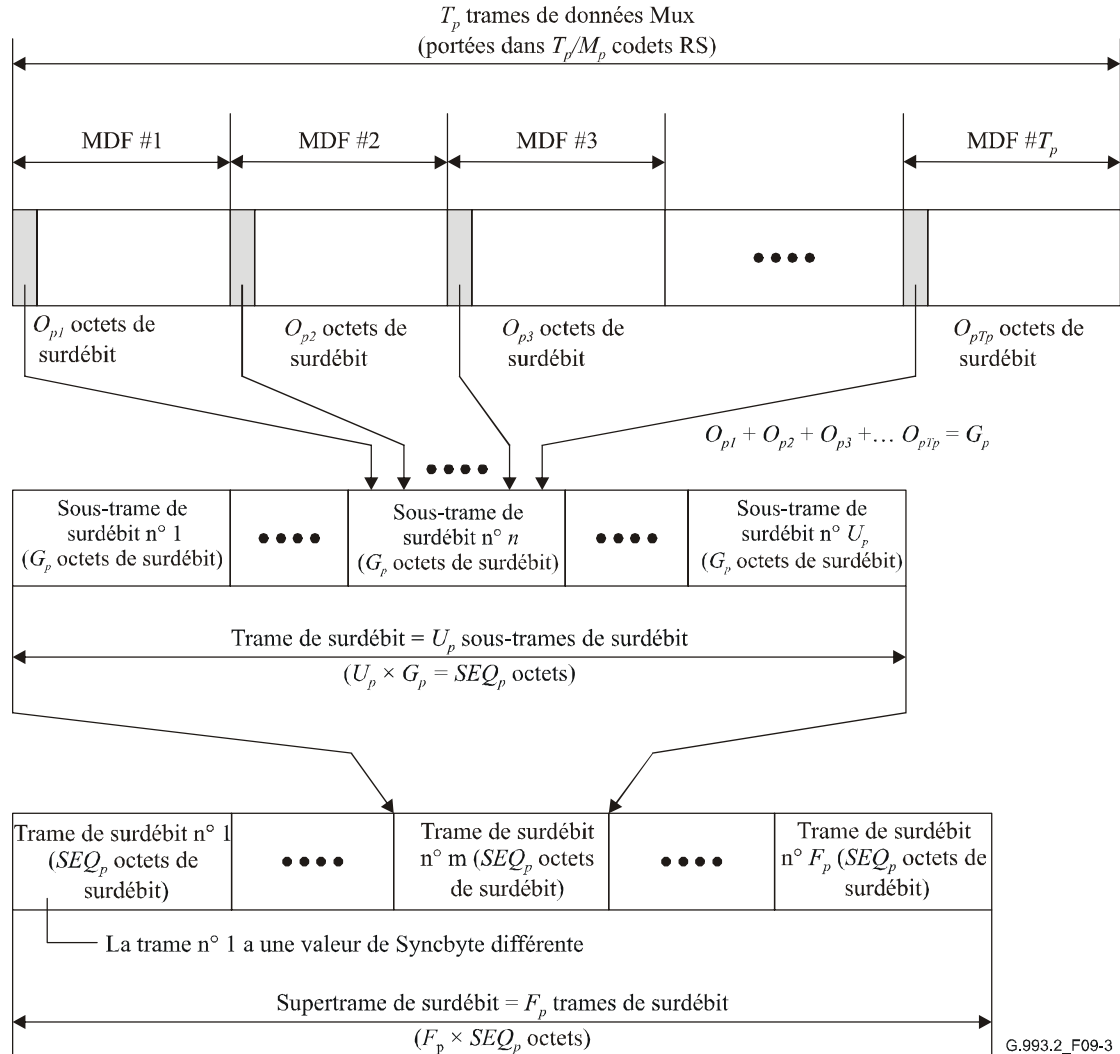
$T_p$ trames de données Mux
(portées dans $T_p/M_p$ codets RS)

MDF #1

MDF #2

MDF #3

MDF #$T_p$

••••

$O_{p1}$ octets de surdébit

$O_{p2}$ octets de surdébit

$O_{p3}$ octets de surdébit

$O_{pTp}$ octets de surdébit

$O_{p1} + O_{p2} + O_{p3} +\ldots O_{pTp} = G_p$

••••

Sous-trame de surdébit n° 1 ($G_p$ octets de surdébit)

••••

Sous-trame de surdébit n° $n$ ($G_p$ octets de surdébit)

••••

Sous-trame de surdébit n° $U_p$ ($G_p$ octets de surdébit)

Trame de surdébit = $U_p$ sous-trames de surdébit
($U_p \times G_p = SEQ_p$ octets)

Trame de surdébit n° 1 ($SEQ_p$ octets de surdébit)

••••

Trame de surdébit n° m ($SEQ_p$ octets de surdébit)

••••

Trame de surdébit n° $F_p$ ($SEQ_p$ octets de surdébit)

La trame n° 1 a une valeur de Syncbyte différente

Supertrame de surdébit = $F_p$ trames de surdébit
($F_p \times SEQ_p$ octets)

G.993.2_F09-3